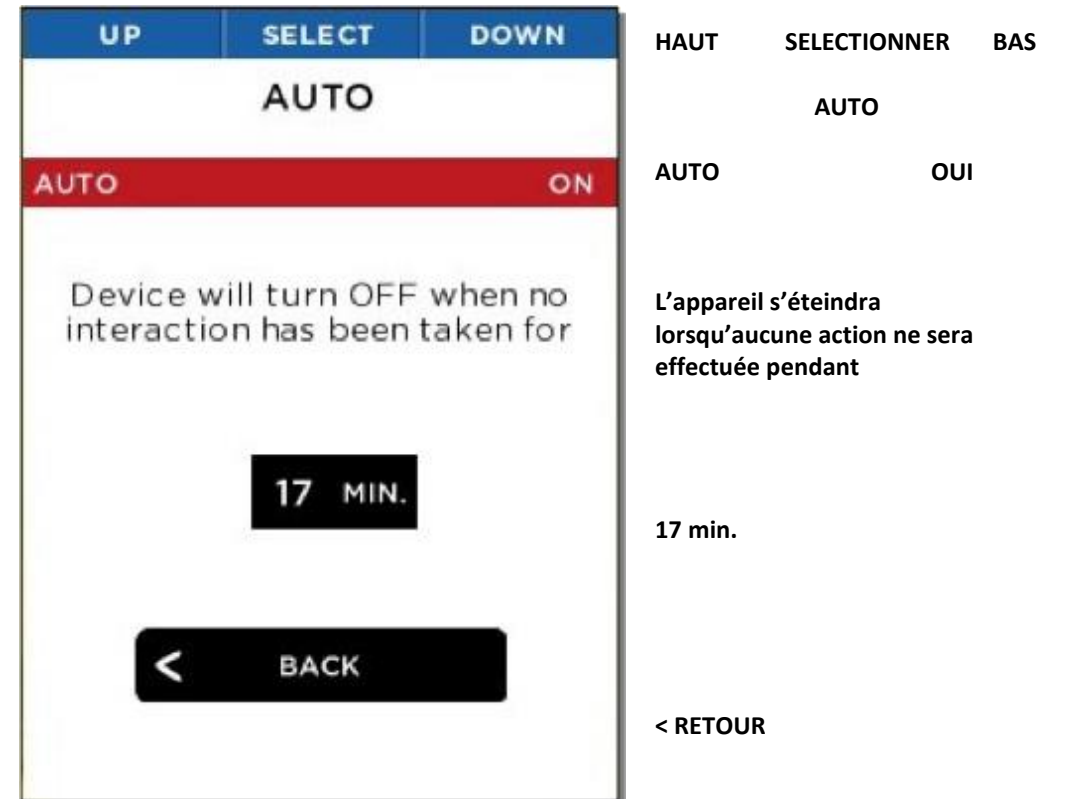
UP SELECT DOWN

AUTO

AUTO ON

Device will turn OFF when no interaction has been taken for

17 MIN.

< BACK

HAUT SELECTIONNER BAS

AUTO

AUTO OUI

L’appareil s’éteindra lorsqu’aucune action ne sera effectuée pendant

17 min.

< RETOUR